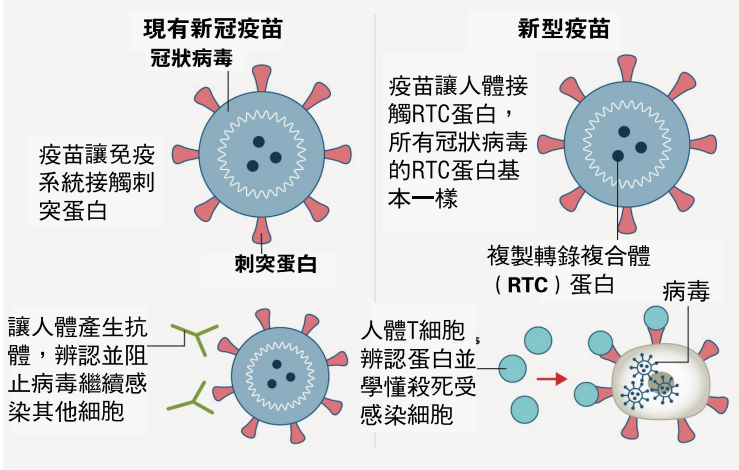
現有新冠疫苗

冠狀病毒

疫苗讓免疫系統接觸刺突蛋白

刺突蛋白

讓人體產生抗體，辨認並阻止病毒繼續感染其他細胞

新型疫苗

疫苗讓人體接觸RTC蛋白，所有冠狀病毒的RTC蛋白基本一樣

複製轉錄複合體（RTC）蛋白

人體T細胞辨認蛋白並學懂殺死受感染細胞

病毒